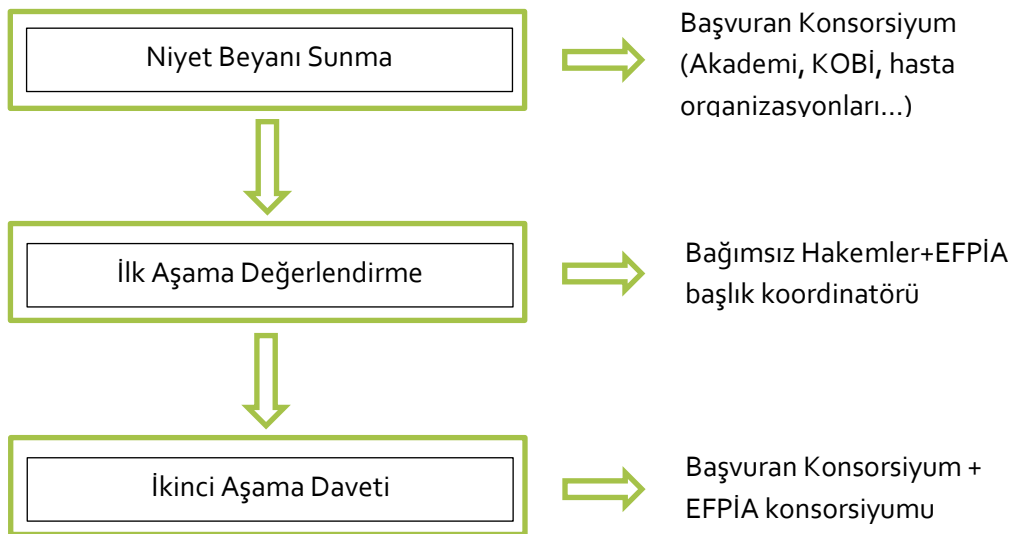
Niyet Beyanı Sunma

Başvuran Konsorsiyum (Akademi, KOBİ, hasta organizasyonları...)

İlk Aşama Değerlendirme

Bağımsız Hakemler+EFPİA başlık koordinatörü

İkinci Aşama Daveti

Başvuran Konsorsiyum + EFPİA konsorsiyumu